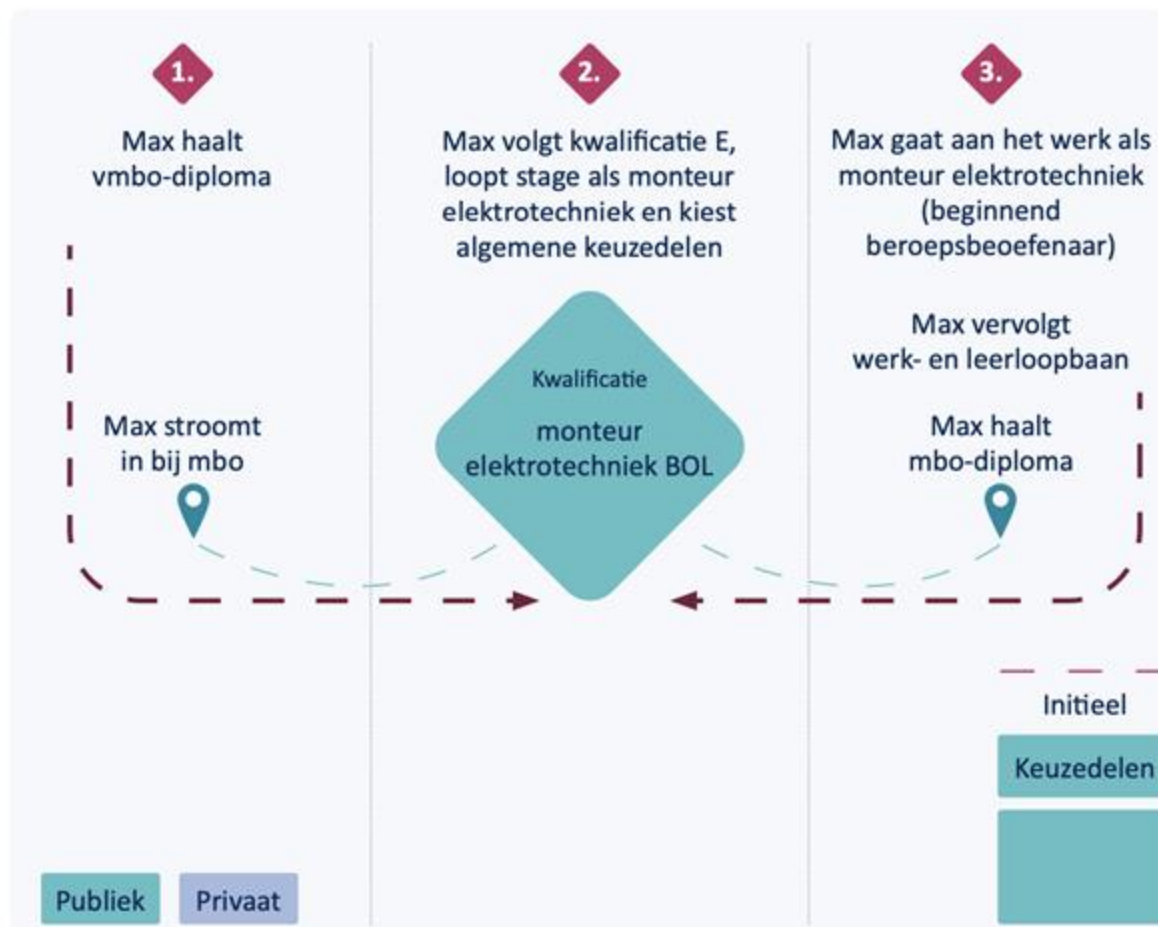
1.

Max haalt vmbo-diploma

Max stroomt in bij mbo

2.

Max volgt kwalificatie E, loopt stage als monteur elektrotechniek en kiest algemene keuzedelen

Kwalificatie

monteur elektrotechniek BOL

3.

Max gaat aan het werk als monteur elektrotechniek (beginnend beroepsbeoefenaar)

Max vervolgt werk- en leerloopbaan

Max haalt mbo-diploma

Initieel

Keuzedelen

Publiek

Privaat